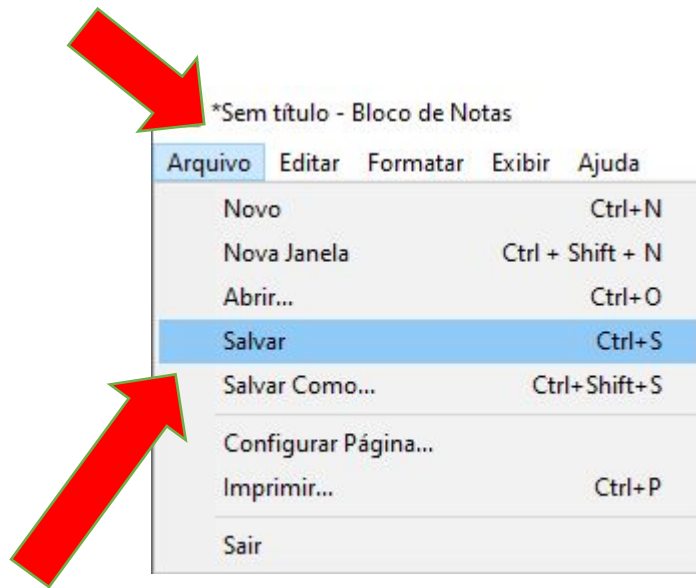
*Sem título - Bloco de Notas

Arquivo Editar Formatar Exibir Ajuda

Novo Ctrl+N
Nova Janela Ctrl + Shift + N
Abrir... Ctrl+O
Salvar Ctrl+S
Salvar Como... Ctrl+Shift+S
Configurar Página...
Imprimir... Ctrl+P
Sair